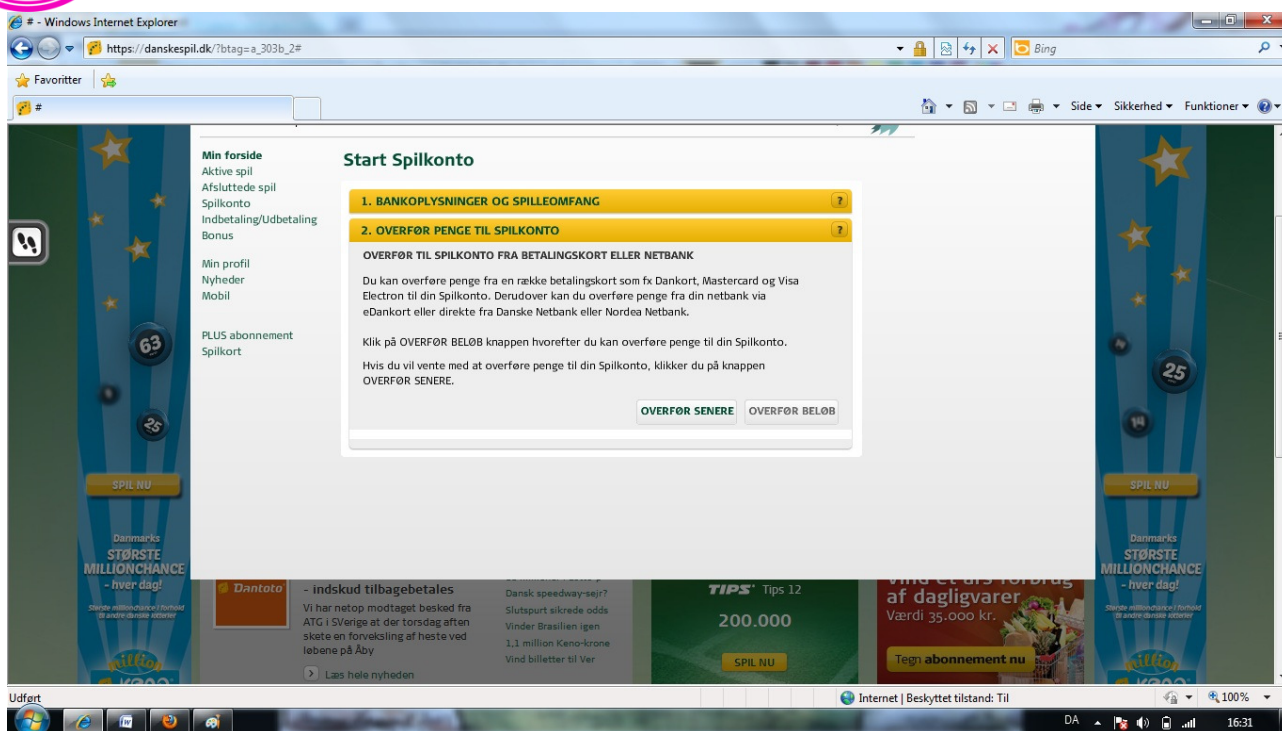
# - Windows Internet Explorer

https://danskespil.dk/?btag=a_303b_2#

Bing

Favoritter

#

Side ▾ Sikkerhed ▾ Funktioner ▾

Min forside
Aktive spil
Afsluttede spil
Spilkonto
Indbetaling/Udbetaling
Bonus

Min profil
Nyheder
Mobil

PLUS abonnement
Spilkort

Start Spilkonto

1. BANKOPLYSNINGER OG SPILLEOMFANG

2. OVERFØR PENGE TIL SPILKONTO

OVERFØR TIL SPILKONTO FRA BETALINGSKORT ELLER NETBANK

Du kan overføre penge fra en række betalingskort som fx Dankort, Mastercard og Visa Electron til din Spilkonto. Derudover kan du overføre penge fra din netbank via eDankort eller direkte fra Danske Netbank eller Nordea Netbank.

Klik på OVERFØR BELØB knappen hvorefter du kan overføre penge til din Spilkonto.

Hvis du vil vente med at overføre penge til din Spilkonto, klikker du på knappen OVERFØR SENERE.

OVERFØR SENERE

OVERFØR BELØB

63

25

SPIL NU

Danmarks
STØRSTE
MILLIONCHANCE
- hver dag!

Dantoto

- indskud tilbagebetales

Vi har netop modtaget besked fra ATG i SVerige at der torsdag aften skete en forveksling af heste ved løbene på Åby

Læs hele nyheden

Dansk speedway-sejr?
Slutspurt sikrede odds
Vinder Brasilien igen
1,1 million Keno-krone
Vind billetter til Ver

TIPS Tips 12

200.000

SPIL NU

af dagligvarer
Værdi 35.000 kr.

Tegn abonnement nu

25

14

SPIL NU

Danmarks
STØRSTE
MILLIONCHANCE
- hver dag!

Udført

Internet | Beskyttet tilstand: Til

100%

DA

16:31